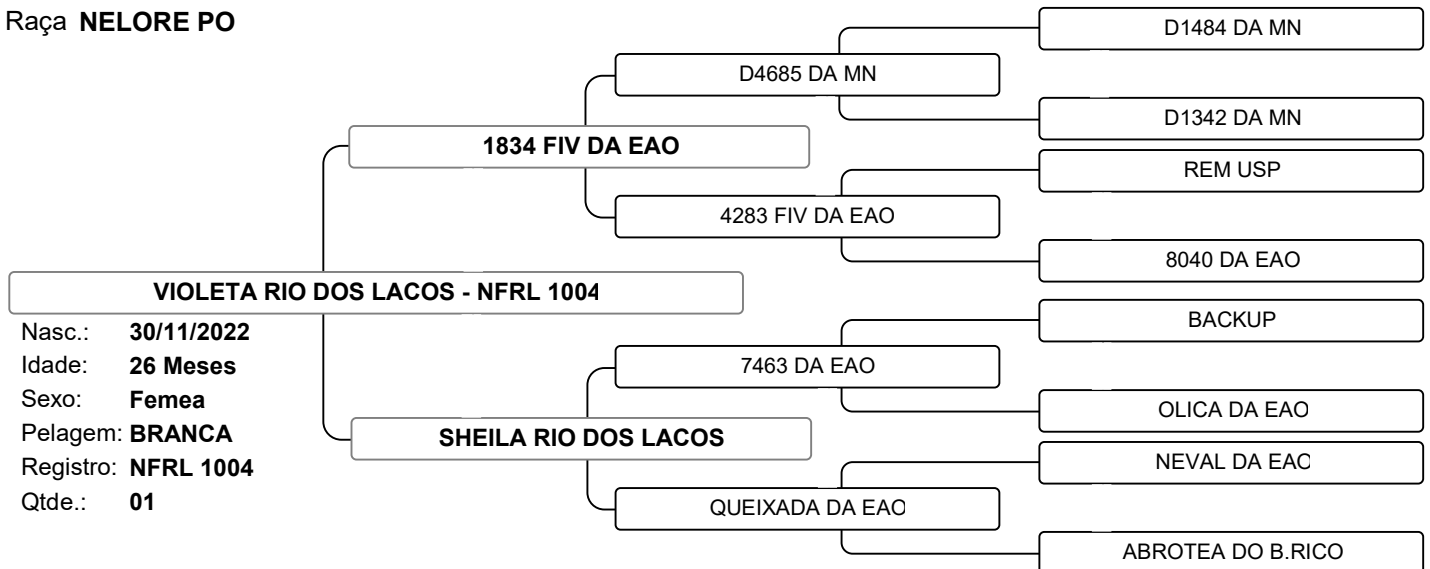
Raça **NELORE PO**

VIOLETA RIO DOS LACOS - NFRL 1004

Nasc.: 30/11/2022
Idade: 26 Meses
Sexo: Femea
Pelagem: BRANCA
Registro: NFRL 1004
Qtde.: 01

1834 FIV DA EAO

D4685 DA MN

D1484 DA MN

D1342 DA MN

4283 FIV DA EAO

REM USP

8040 DA EAO

SHEILA RIO DOS LACOS

7463 DA EAO

BACKUP

OLICA DA EAO

QUEIXADA DA EAO

NEVAL DA EAO

ABROTEA DO B.RICO